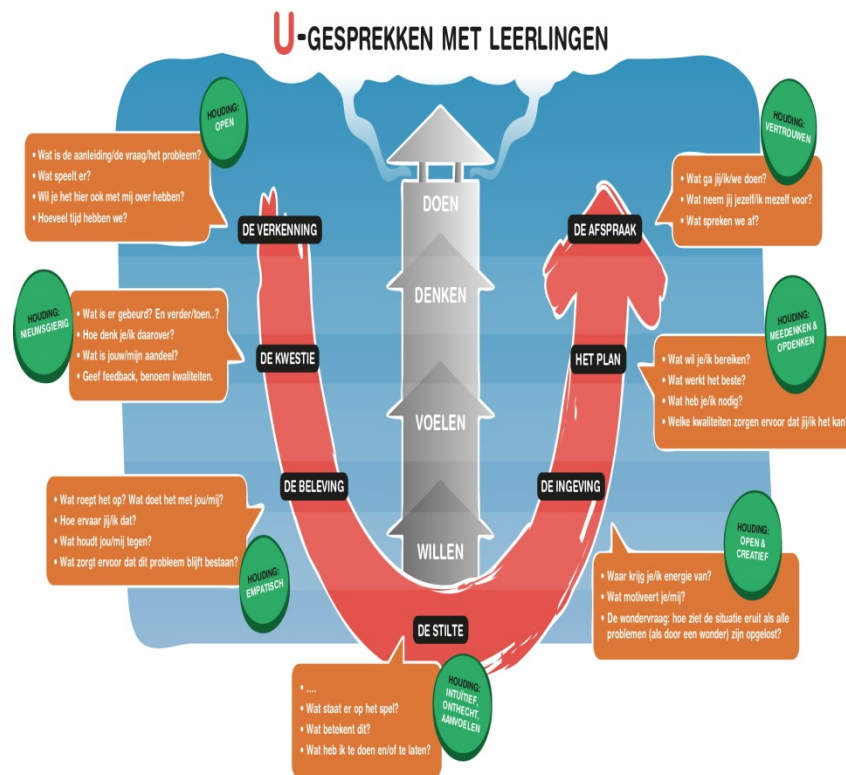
U-GESPREKKEN MET LEERLINGEN

HOUDING: OPEN

• Wat is de aanleiding/de vraag/het probleem?
• Wat speelt er?
• Wil je het hier ook met mij over hebben?
• Hoeveel tijd hebben we?

DE VERKENNING

HOUDING: NIEUWSGIERIG

• Wat is er gebeurd? En verder/toen..?
• Hoe denk je/ik daarover?
• Wat is jouw/mijn aandeel?
• Geef feedback, benoem kwaliteiten.

DE KWESTIE

DE BELEVING

• Wat roept het op? Wat doet het met jou/mij?
• Hoe ervaar jij/ik dat?
• Wat houdt jou/mij tegen?
• Wat zorgt ervoor dat dit probleem blijft bestaan?

HOUDING: EMPATISCH

DOEN

DENKEN

VOELEN

WILLEN

DE STILTE

• ....
• Wat staat er op het spel?
• Wat betekent dit?
• Wat heb ik te doen en/of te laten?

HOUDING: INTUITIEF, ONTHECHT, AANVOELEN

HOUDING: VERTROUWEN

• Wat ga jij/ik/we doen?
• Wat neem jij jezelf/ik mezelf voor?
• Wat spreken we af?

DE AFSPRAAK

HOUDING: MEEDENKEN & OPDENKEN

HET PLAN

• Wat wil je/ik bereiken?
• Wat werkt het beste?
• Wat heb je/ik nodig?
• Welke kwaliteiten zorgen ervoor dat jij/ik het kan

DE INGEVING

HOUDING: OPEN & CREATIEF

• Waar krijg je/ik energie van?
• Wat motiveert je/mij?
• De wondervraag: hoe ziet de situatie eruit als alle problemen (als door een wonder) zijn opgelost?